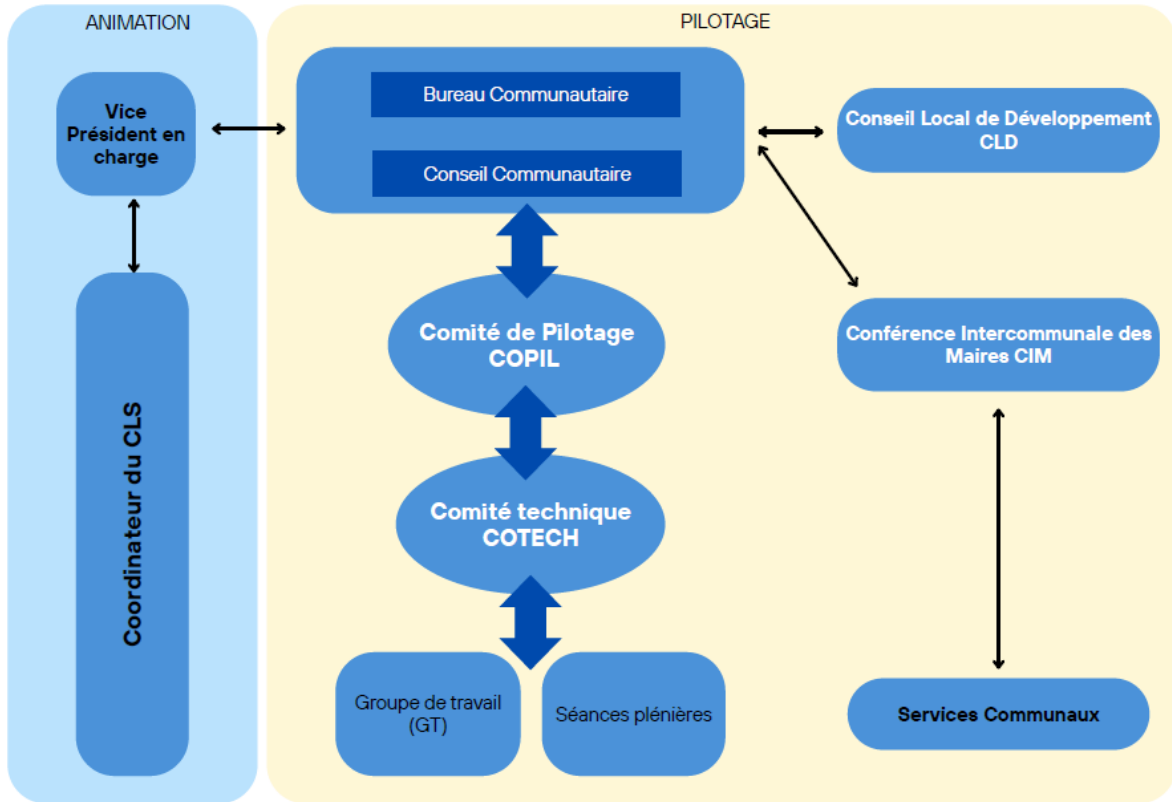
ANIMATION

Vice Président en charge

Coordinateur du CLS

PILOTAGE

Bureau Communautaire

Conseil Communautaire

Conseil Local de Développement CLD

Comité de Pilotage COPIL

Conférence Intercommunale des Maires CIM

Comité technique COTECH

Groupe de travail (GT)

Séances plénières

Services Communaux